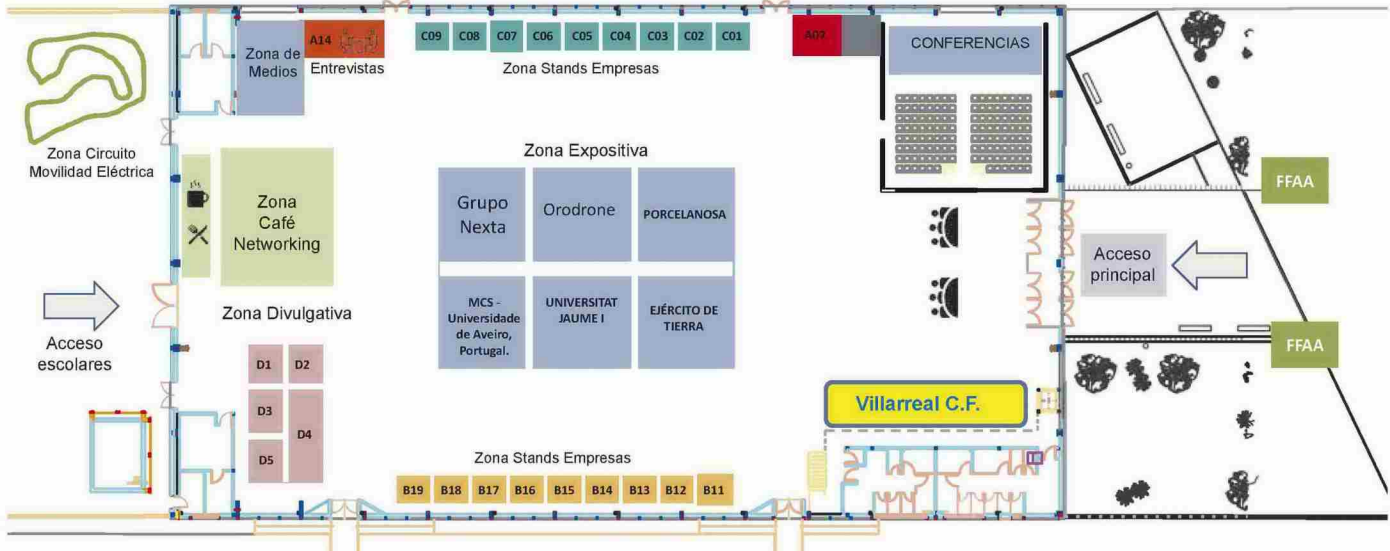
Zona Circuito Movilidad Eléctrica

Zona de Medios

A14

Entrevistas

C09 C08 C07 C06 C05 C04 C03 C02 C01

Zona Stands Empresas

A02

CONFERENCIAS

Zona Café Networking

Zona Expositiva

Grupo Nexta

Orodrone

PORCELANOSA

MCS - Universidade de Aveiro, Portugal.

UNIVERSITAT JAUME I

EJÉRCITO DE TIERRA

FFAA

Acceso principal

FFAA

Acceso escolares

Zona Divulgativa

D1 D2

D3

D4

D5

Villarreal C.F.

Zona Stands Empresas

B19 B18 B17 B16 B15 B14 B13 B12 B11